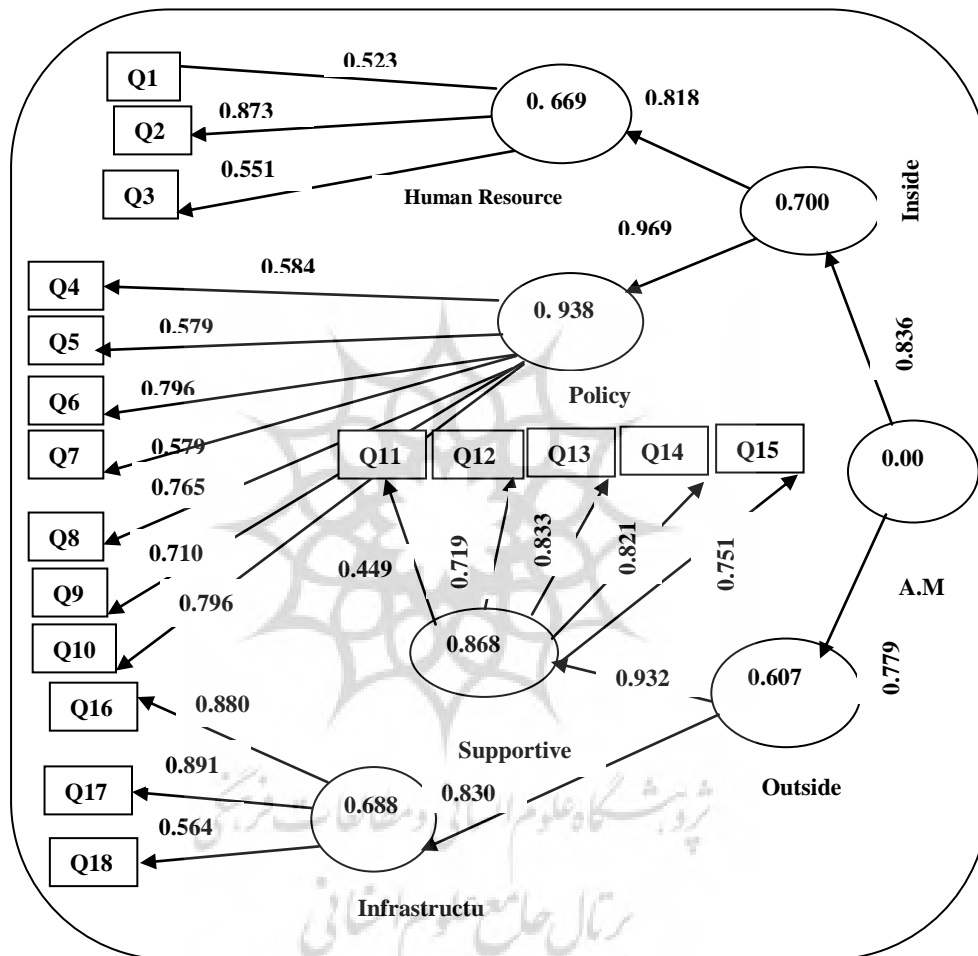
Q1
0.523
0. 669
0.818
Q2
0.873
0.551
Q3
Human Resource
0.700
Inside
0.969
0.584
Q4
0. 938
Q5
0.579
0.836
Q6
0.796
Policy
Q7
0.579
Q11
Q12
Q13
Q14
Q15
0.00
0.765
Q8
0.710
0.449
0.719
0.833
0.821
0.751
Q9
0.796
A.M
Q10
0.868
0.932
0.607
0.779
Q16
0.880
Supportive
0.891
Q17
0.688
0.830
Outside
0.564
Q18
Infrastructu
پژوهشگاه علوم انسانی و مطالعات فرهنگی
رتال جامع علوم انسانی